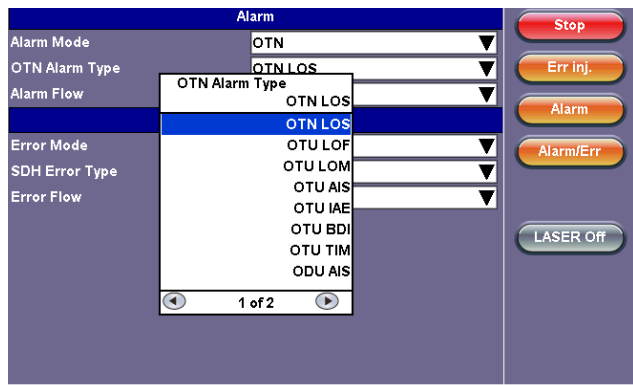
Alarm

Alarm Mode OTN

OTN Alarm Type OTN LOS

Alarm Flow

Error Mode

SDH Error Type

Error Flow

OTN Alarm Type
OTN LOS

OTN LOS
OTU LOF
OTU LOM
OTU AIS
OTU IAE
OTU BDI
OTU TIM
ODU AIS

1 of 2

Stop

Err inj.

Alarm

Alarm/Err

LASER Off